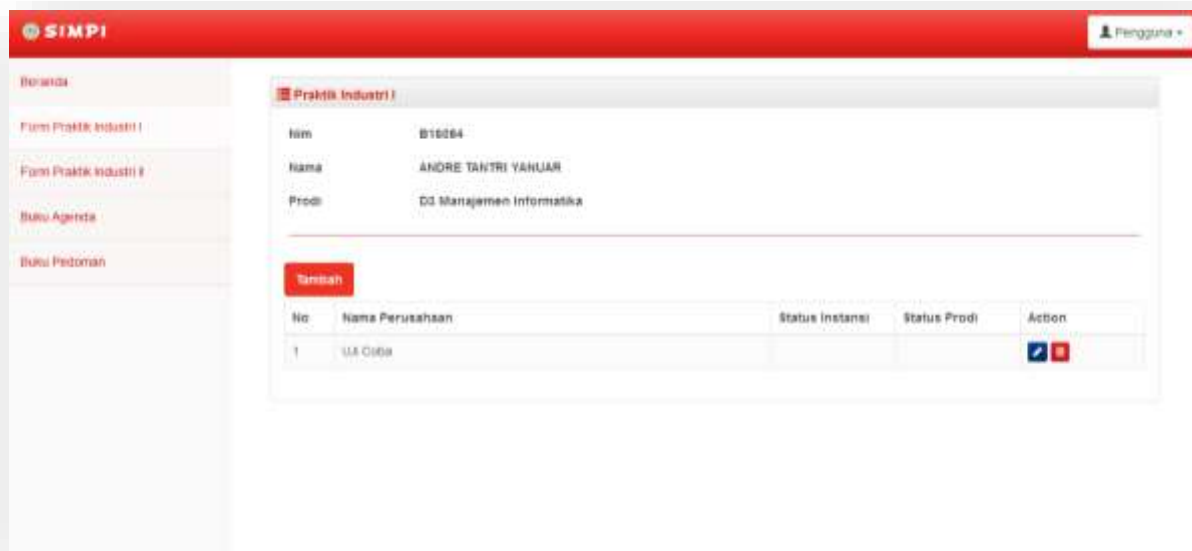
SIMPI

Pengguna

Beranda

Form Praktik Industri I

Form Praktik Industri II

Buku Agenda

Buku Pedoman

Praktik Industri I

| Nim | B16064 |
|---|---|
| Nama | ANDRE TANTRI YANUAR |
| Prodi | D3 Manajemen Informatika |

Tambah

| No | Nama Perusahaan | Status Instansi | Status Prodi | Action |
|---|---|---|---|---|
| 1 | Uji Coba | | | |